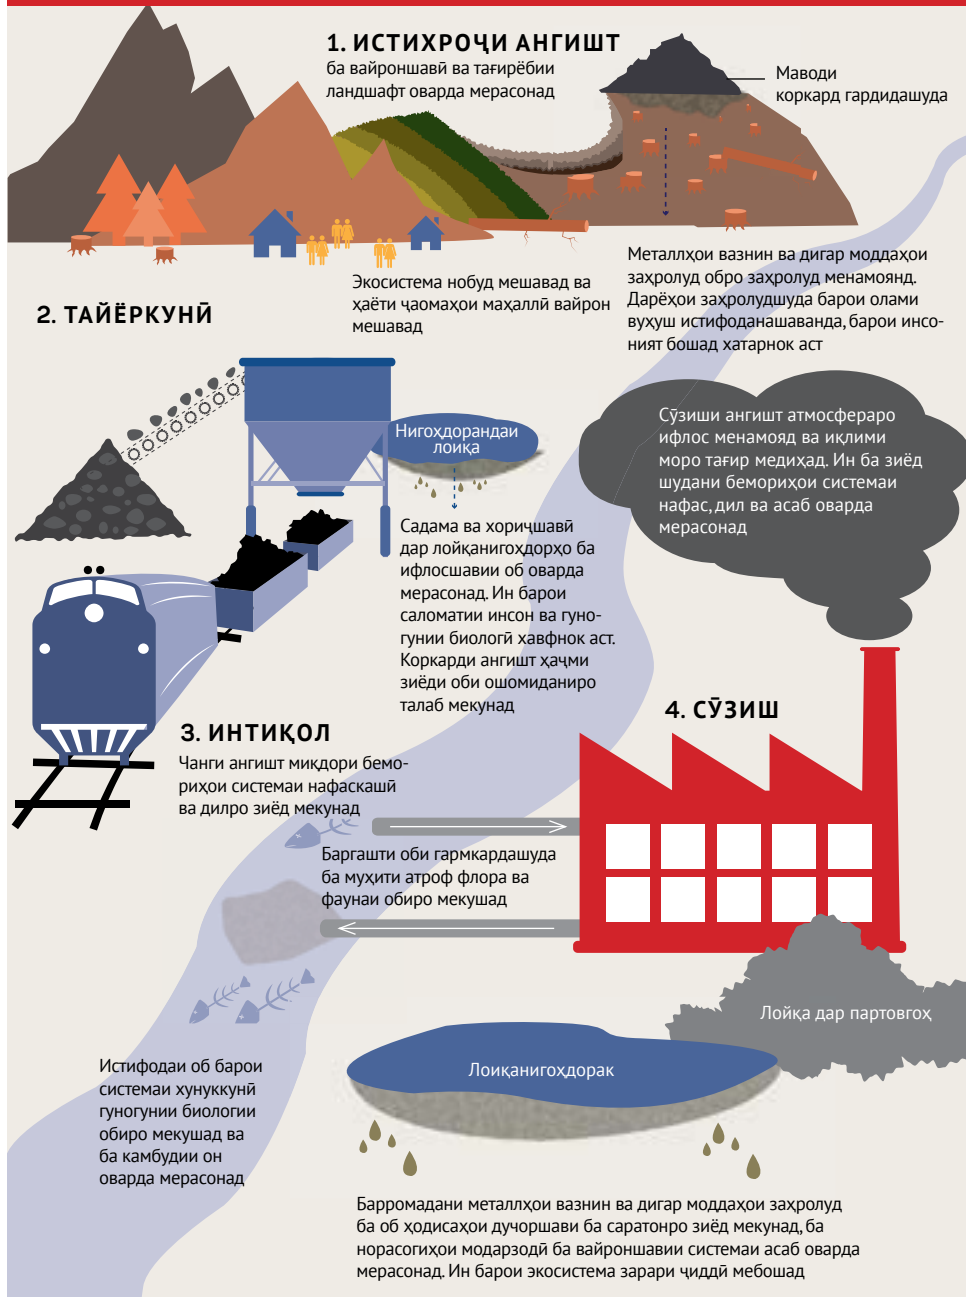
1. ИСТИХРОҶИ АНГИШТ
ба вайроншавӣ ва тағирёбии ландшафт оварда мерасонад

Маводи коркард гардидашуда

Экосистема нобуд мешавад ва ҳаёти ҷаомаҳои маҳаллӣ вайрон мешавад

Металлҳои вазнин ва дигар моддаҳои заҳролуд обро заҳролуд менамоянд. Дарёҳои заҳролудшуда барои олами вуҳуш истифоданашаванда, барои инсоният бошад хатарнок аст

2. ТАЙЁРКУНӢ

Нигоҳдорандаи лоиқа

Садама ва хориҷшавӣ дар лойқанигоҳдорҳо ба ифлосшавии об оварда мерасонад. Ин барои саломатии инсон ва гуногунии биологӣ хавфнок аст. Коркарди ангишт ҳаҷми зиёди оби ошомиданиро талаб мекунад

Сӯзиши ангишт атмосфераро ифлос менамояд ва иқлими моро тағир медиҳад. Ин ба зиёд шудани бемориҳои системаи нафас, дил ва асаб оварда мерасонад

3. ИНТИҚОЛ
Чанги ангишт миқдори бемориҳои системаи нафаскашӣ ва дилро зиёд мекунад

4. СӮЗИШ

Баргашти оби гармкардашуда ба муҳити атроф флора ва фаунаи обиро мекушад

Лойқа дар партовгоҳ

Лоиқанигоҳдорак

Истифодаи об барои системаи хунуккунӣ гуногунии биологии обиро мекушад ва ба камбудии он оварда мерасонад

Барромадани металлҳои вазнин ва дигар моддаҳои заҳролуд ба об ҳодисаҳои дучоршави ба саратонро зиёд мекунад, ба норасоиҳои модарзодӣ ба вайроншавии системаи асаб оварда мерасонад. Ин барои экосистема зарари ҷиддӣ мебошад